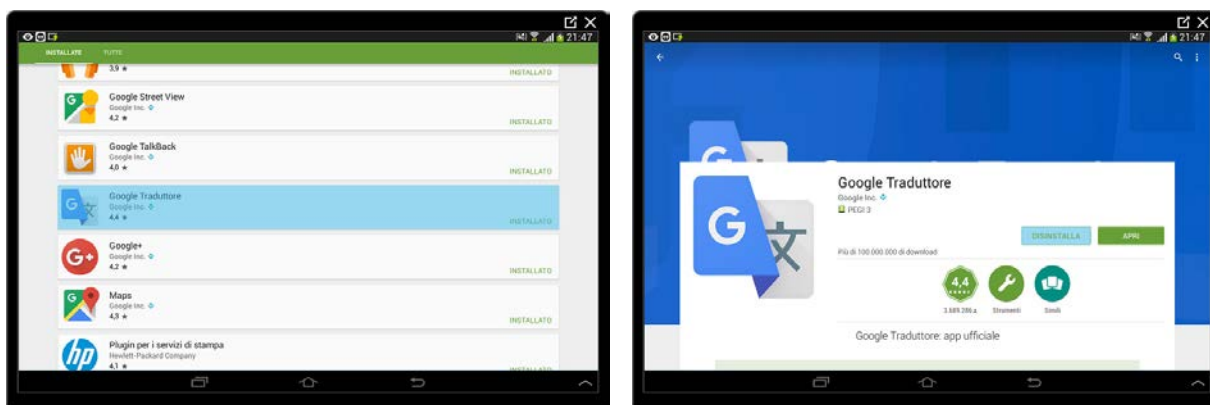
21:47

INSTALLATE TUTTE

3,9 ★
INSTALLATO

Google Street View
Google Inc.
4,2 ★
INSTALLATO

Google TalkBack
Google Inc.
4,0 ★
INSTALLATO

Google Traduttore
Google Inc.
4,4 ★
INSTALLATO

Google+
Google Inc.
4,2 ★
INSTALLATO

Maps
Google Inc.
4,3 ★
INSTALLATO

Plugin per i servizi di stampa
Hewlett-Packard Company
4,1 ★
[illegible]

21:47

Google Traduttore
Google Inc.
PEGI 3

DISINSTALLA
APRI

Più di 100.000.000 di download

4,4
3.889.398 ▲
Strumenti
Simili

Google Traduttore: app ufficiale